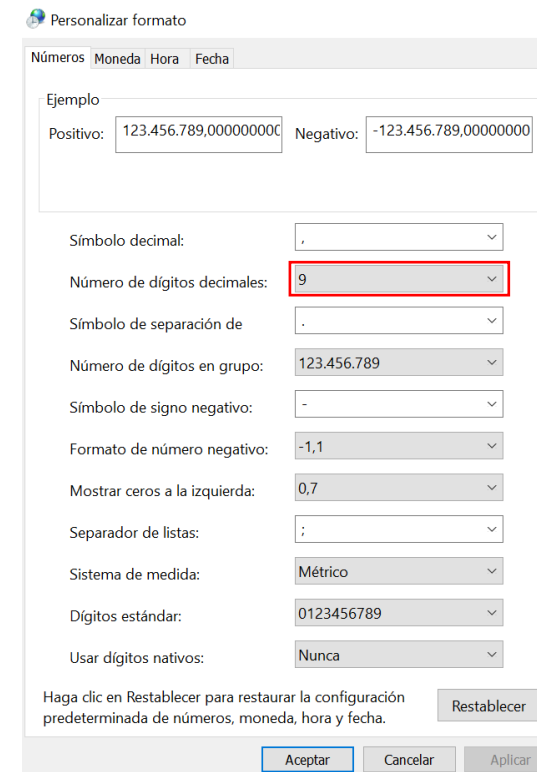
Personalizar formato

Números Moneda Hora Fecha

Ejemplo

Positivo: 123.456.789,00000000C Negativo: -123.456.789,00000000

Símbolo decimal: ,

Número de dígitos decimales: 9

Símbolo de separación de .

Número de dígitos en grupo: 123.456.789

Símbolo de signo negativo: -

Formato de número negativo: -1,1

Mostrar ceros a la izquierda: 0,7

Separador de listas: ;

Sistema de medida: Métrico

Dígitos estándar: 0123456789

Usar dígitos nativos: Nunca

Haga clic en Restablecer para restaurar la configuración predeterminada de números, moneda, hora y fecha.

Restablecer

Aceptar Cancelar Aplicar